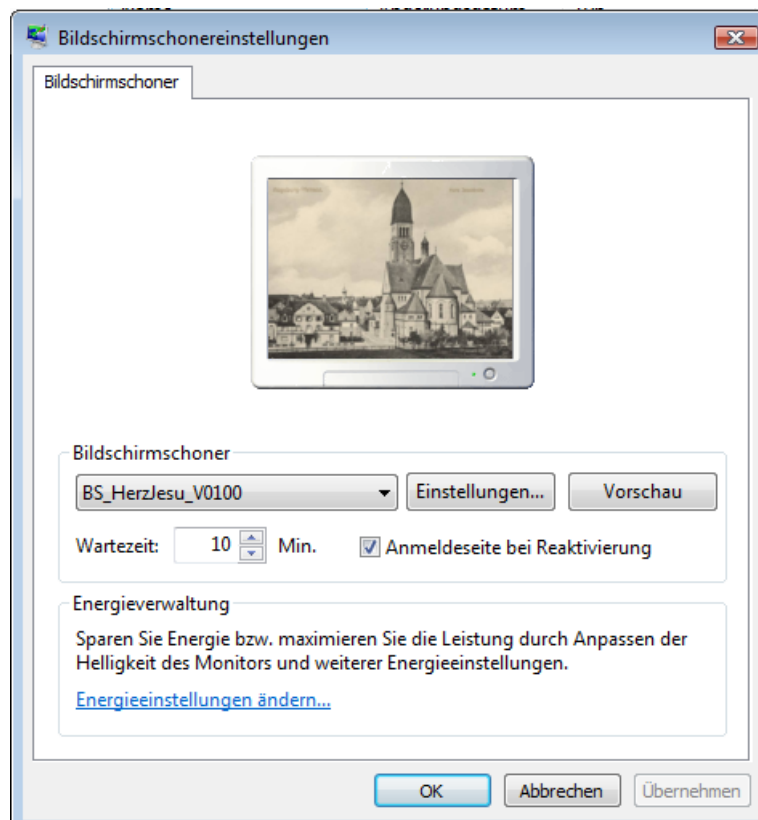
Bildschirmschonereinstellungen

Bildschirmschoner

Bildschirmschoner

BS_HerzJesu_V0100

Einstellungen...

Vorschau

Wartezeit: 10 Min.

Anmeldeseite bei Reaktivierung

Energieverwaltung

Sparen Sie Energie bzw. maximieren Sie die Leistung durch Anpassen der Helligkeit des Monitors und weiterer Energieeinstellungen.

Energieeinstellungen ändern...

OK

Abbrechen

Übernehmen